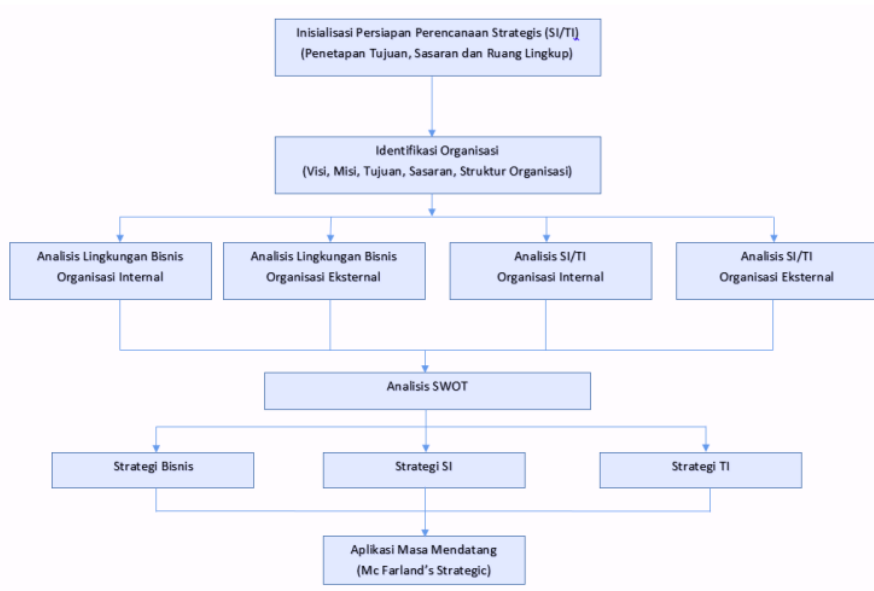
Inisialisasi Persiapan Perencanaan Strategis (SI/TI)
(Penetapan Tujuan, Sasaran dan Ruang Lingkup)

Identifikasi Organisasi
(Visi, Misi, Tujuan, Sasaran, Struktur Organisasi)

Analisis Lingkungan Bisnis Organisasi Internal

Analisis Lingkungan Bisnis Organisasi Eksternal

Analisis SI/TI Organisasi Internal

Analisis SI/TI Organisasi Eksternal

Analisis SWOT

Strategi Bisnis

Strategi SI

Strategi TI

Aplikasi Masa Mendatang
(Mc Farland's Strategic)